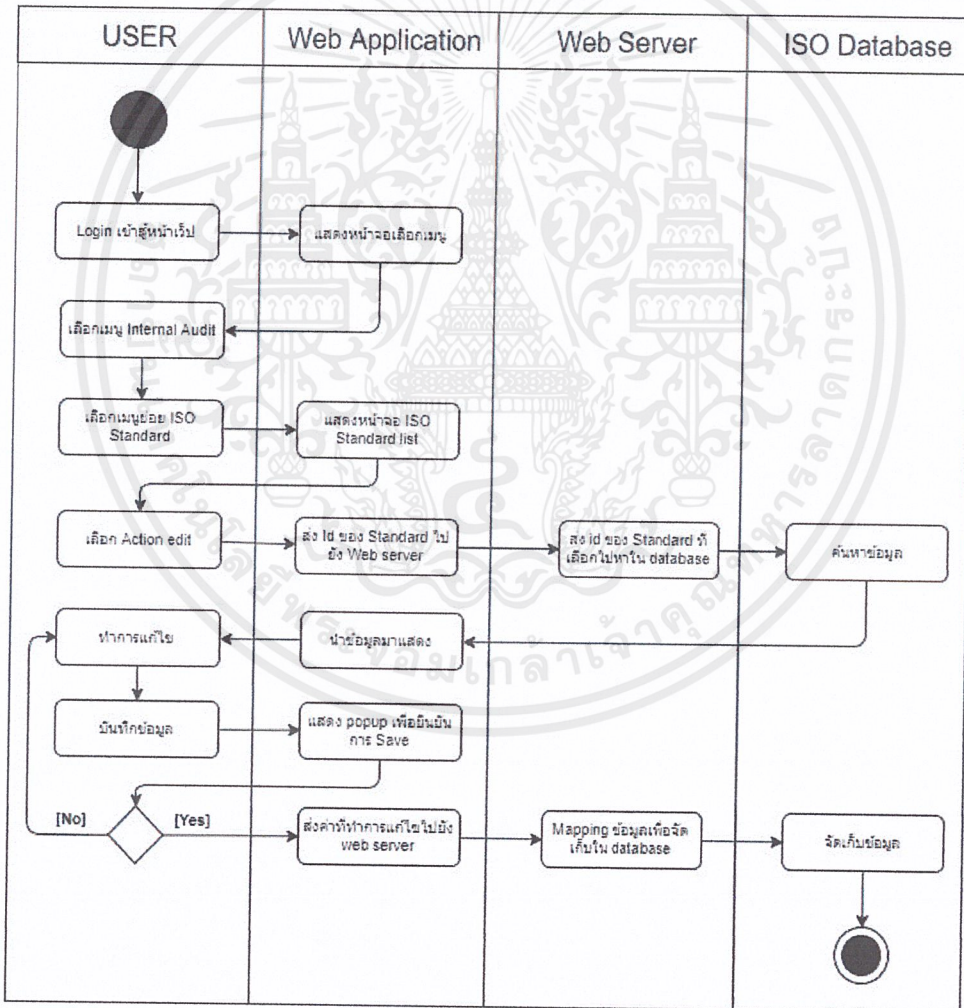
| USER | Web Application | Web Server | ISO Database |
|---|---|---|---|

Login เข้าสู่หน้าเว็ป

แสดงหน้าจอเลือกเมนู

เลือกเมนู Internal Audit

เลือกเมนูย่อย ISO Standard

แสดงหน้าจอ ISO Standard list

เลือก Action edit

ส่ง Id ของ Standard ไปยัง Web server

ส่ง id ของ Standard ที่เลือกไปหาใน database

ค้นหาข้อมูล

ทำการแก้ไข

นำข้อมูลมาแสดง

บันทึกข้อมูล

แสดง popup เพื่อยืนยันการ Save

[No]

[Yes]

ส่งค่าที่ทำการแก้ไขไปยัง web server

Mapping ข้อมูลเพื่อจัดเก็บใน database

จัดเก็บข้อมูล

มหาวิทยาลัยเทคโนโลยีราชมงคลพระนคร